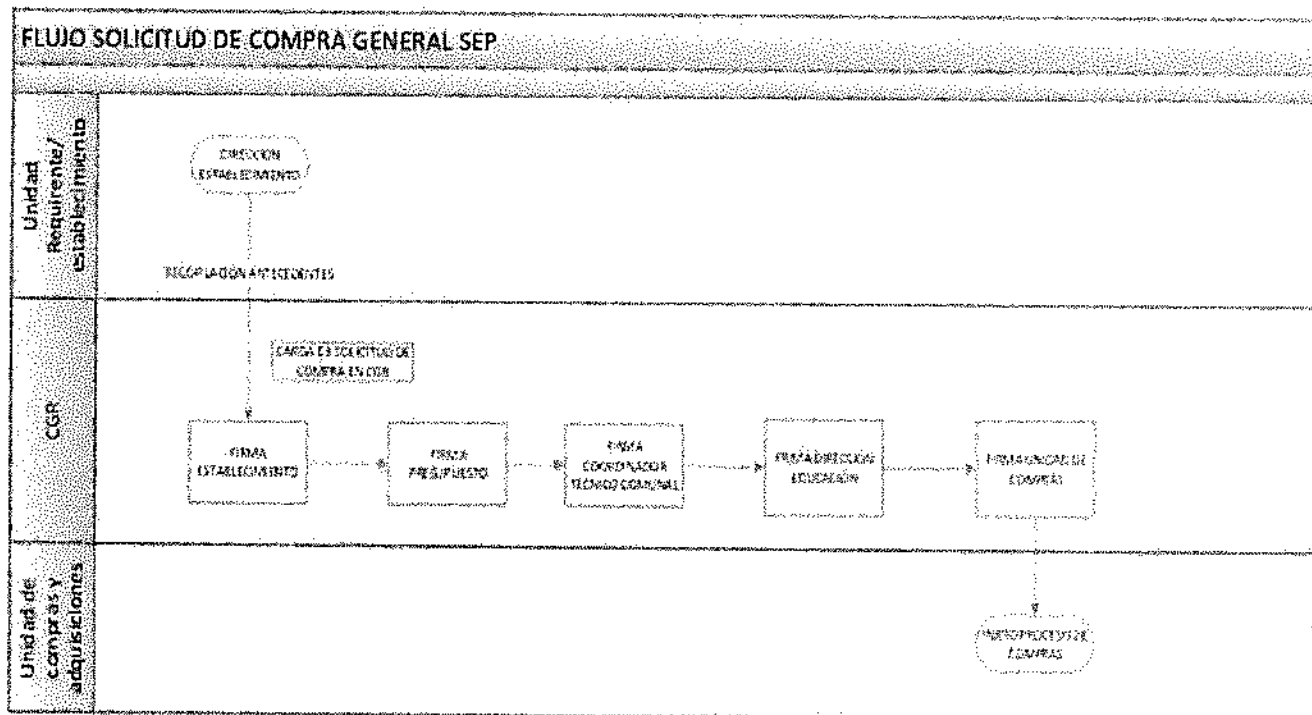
FLUJO SOLICITUD DE COMPRA GENERAL SEP

Unidad Requirente/ establecimiento

DIRECCION ESTABLECIMIENTO

RECOPILACION ANTECEDENTES

CGR

CARGA DE SOLICITUD DE COMPRA EN CGR

FIRMA ESTABLECIMIENTO

FIRMA PRESUPUESTO

FIRMA COORDINACION TECNICO COMUNAL

FIRMA DIRECCION EDUCACION

FIRMA UNIDAD DE COMPRAS

Unidad de compras y adquisiciones

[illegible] PROCESO DE COMPRAS